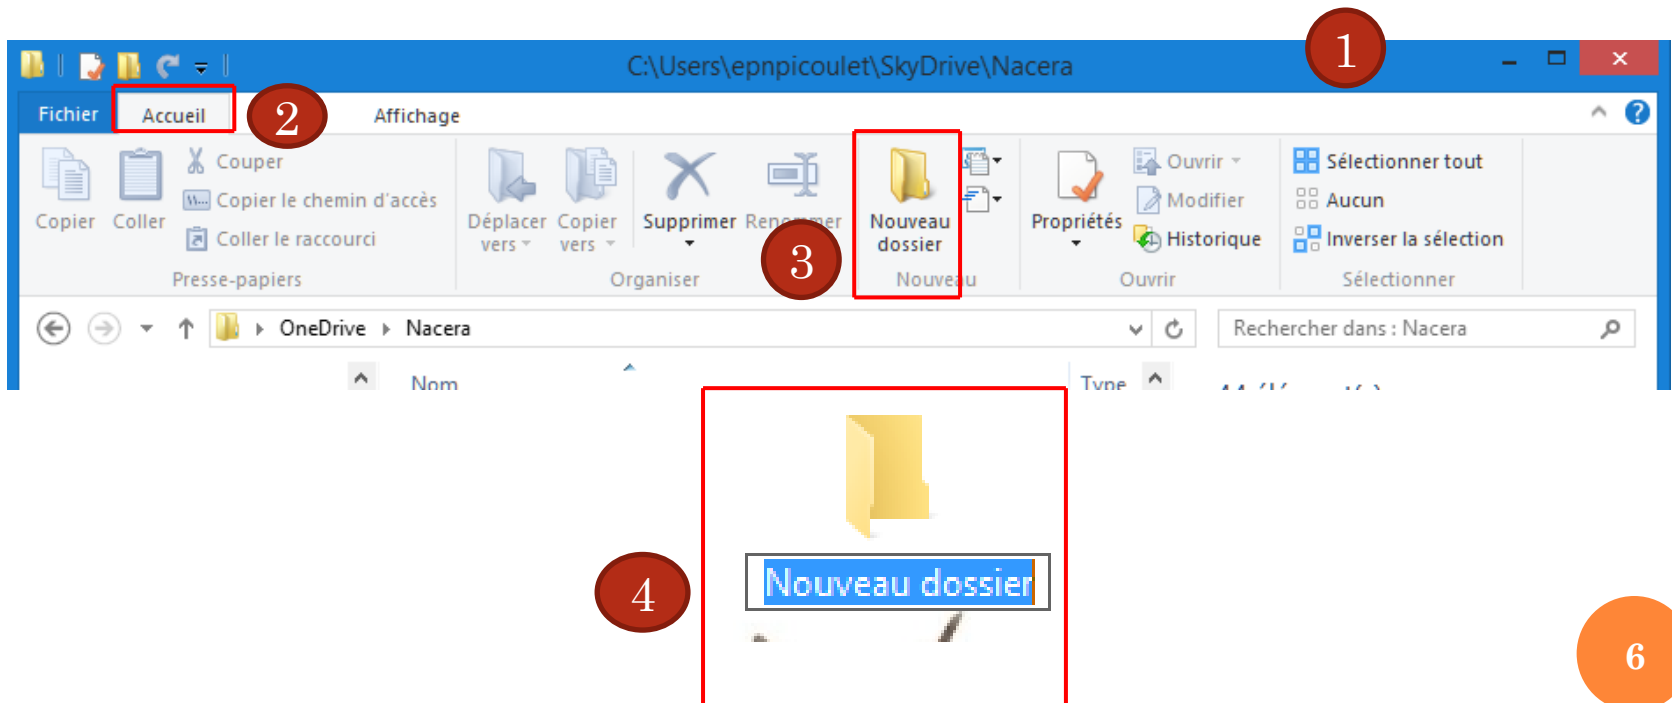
C:\Users\epnpicoulet\SkyDrive\Nacera

1

Fichier Accueil 2 Affichage

Copier Coller Couper Copier le chemin d'accès Coller le raccourci Presse-papiers

Déplacer vers Copier vers Supprimer Renommer Organiser

Nouveau dossier Nouveau

3

Propriétés Ouvrir Modifier Historique Ouvrir

Sélectionner tout Aucun Inverser la sélection Sélectionner

OneDrive Nacera

Rechercher dans : Nacera

Nom Type

4

Nouveau dossier

6